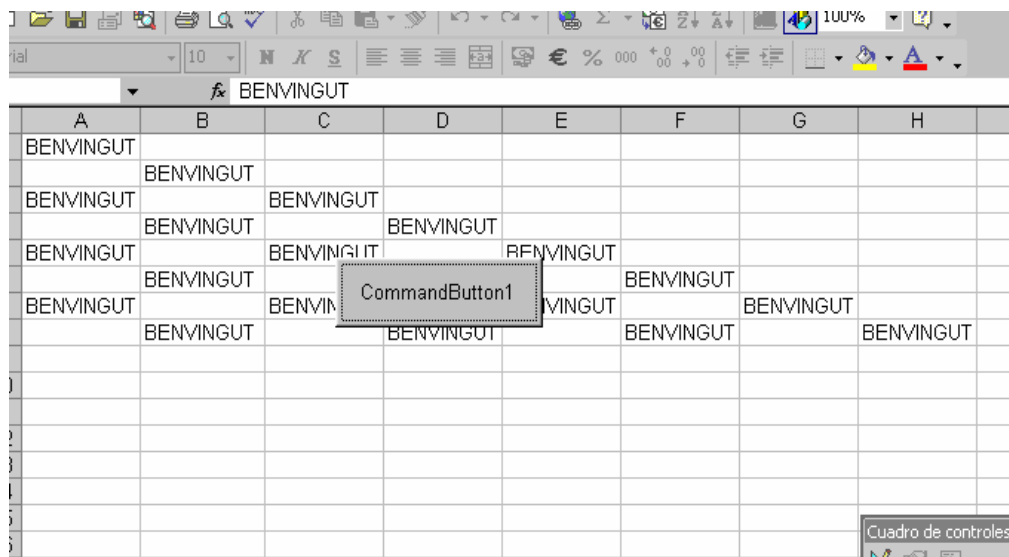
100%

rial 10 N K S € % 000

fx BENVINGUT

| A | B | C | D | E | F | G | H |
|---|---|---|---|---|---|---|---|
| BENVINGUT | | | | | | | |
| | BENVINGUT | | | | | | |
| BENVINGUT | | BENVINGUT | | | | | |
| | BENVINGUT | | BENVINGUT | | | | |
| BENVINGUT | | BENVINGUT | | BENVINGUT | | | |
| | BENVINGUT | | | | BENVINGUT | | |
| BENVINGUT | | BENVIN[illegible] | | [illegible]VINGUT | | BENVINGUT | |
| | BENVINGUT | | BENVINGUT | | BENVINGUT | | BENVINGUT |

CommandButton1

Cuadro de controles